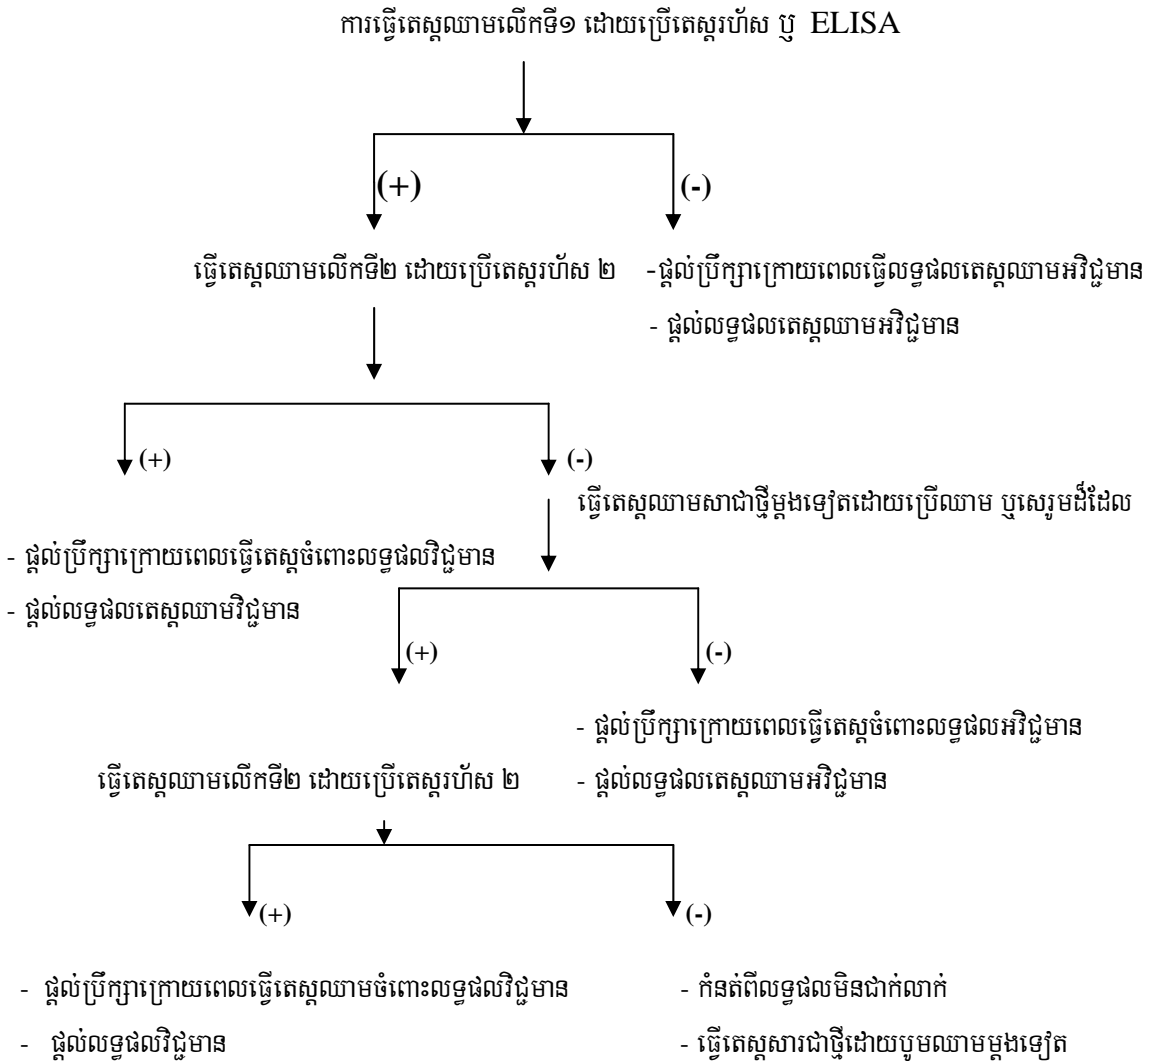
ការធ្វើតេស្តឈាមលើកទី១ ដោយប្រើតេស្តរហ័ស ឬ ELISA

(+)

(-)

ធ្វើតេស្តឈាមលើកទី២ ដោយប្រើតេស្តរហ័ស ២

-ផ្តល់ប្រឹក្សាក្រោយពេលធ្វើលទ្ធផលតេស្តឈាមអវិជ្ជមាន

- ផ្តល់លទ្ធផលតេស្តឈាមអវិជ្ជមាន

(+)

(-)

ធ្វើតេស្តឈាមសាជាថ្មីម្តងទៀតដោយប្រើឈាម ឬសេរូមដដែល

- ផ្តល់ប្រឹក្សាក្រោយពេលធ្វើតេស្តចំពោះលទ្ធផលវិជ្ជមាន

- ផ្តល់លទ្ធផលតេស្តឈាមវិជ្ជមាន

(+)

(-)

- ផ្តល់ប្រឹក្សាក្រោយពេលធ្វើតេស្តចំពោះលទ្ធផលអវិជ្ជមាន

ធ្វើតេស្តឈាមលើកទី២ ដោយប្រើតេស្តរហ័ស ២

- ផ្តល់លទ្ធផលតេស្តឈាមអវិជ្ជមាន

(+)

(-)

- ផ្តល់ប្រឹក្សាក្រោយពេលធ្វើតេស្តឈាមចំពោះលទ្ធផលវិជ្ជមាន

- កំនត់ពីលទ្ធផលមិនជាក់លាក់

- ផ្តល់លទ្ធផលវិជ្ជមាន

- ធ្វើតេស្តសារជាថ្មីដោយបូមឈាមម្តងទៀត